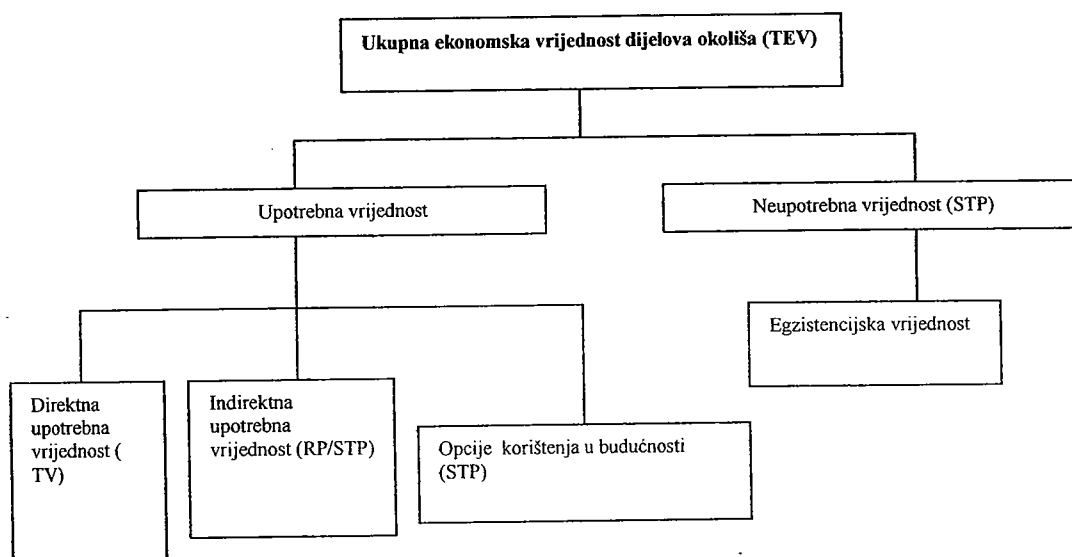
Ukupna ekonomska vrijednost dijelova okoliša (TEV)

Upotrebna vrijednost

Neupotrebna vrijednost (STP)

Egzistencijska vrijednost

Direktna upotrebna vrijednost ( TV)

Indirektna upotrebna vrijednost (RP/STP)

Opcije korištenja u budućnosti (STP)